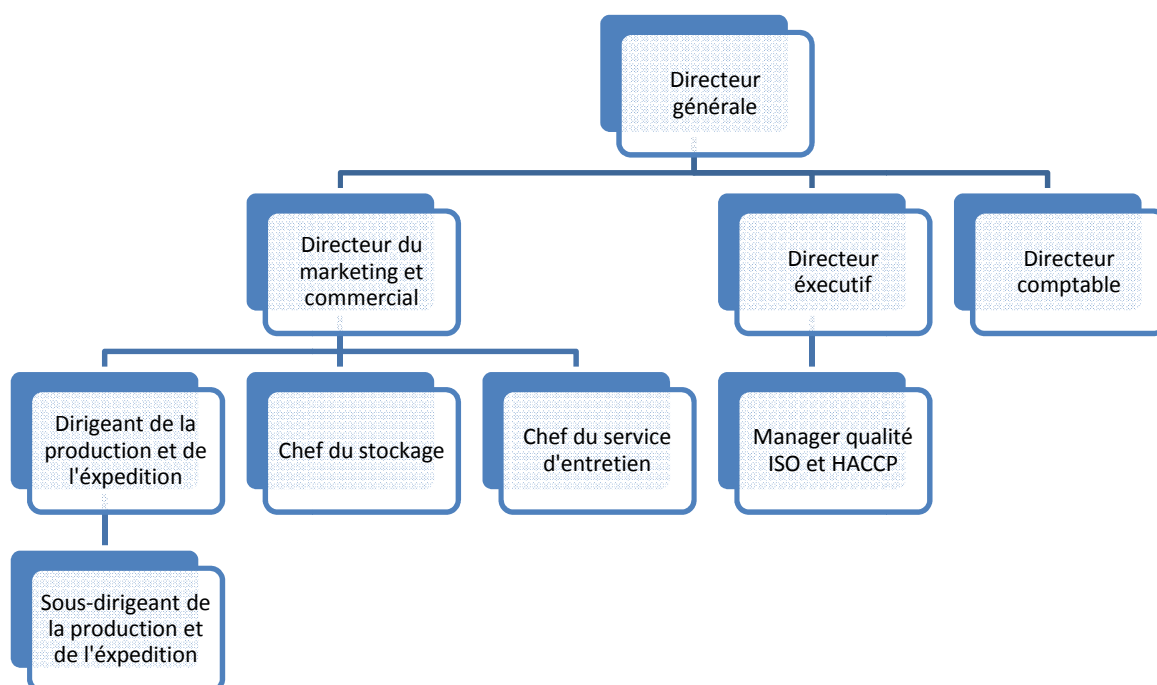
Directeur générale

Directeur du marketing et commercial

Directeur éxecutif

Directeur comptable

Dirigeant de la production et de l'éxpedition

Chef du stockage

Chef du service d'entretien

Manager qualité ISO et HACCP

Sous-dirigeant de la production et de l'éxpedition